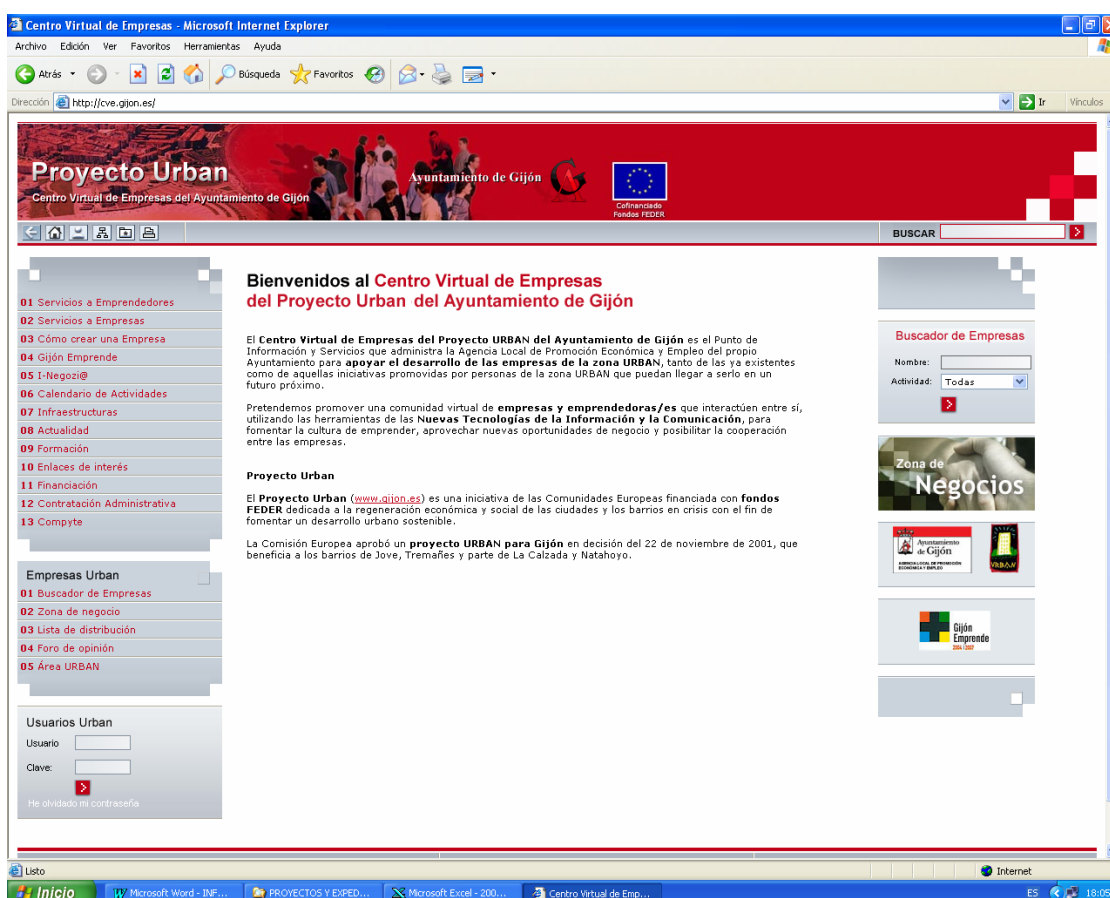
Centro Virtual de Empresas - Microsoft Internet Explorer

Archivo Edición Ver Favoritos Herramientas Ayuda

Atrás Búsqueda Favoritos

Dirección http://cve.gijon.es/ Ir Vínculos

Proyecto Urban
Centro Virtual de Empresas del Ayuntamiento de Gijón

Ayuntamiento de Gijón

Cofinanciado Fondos FEDER

BUSCAR

01 Servicios a Emprendedores
02 Servicios a Empresas
03 Cómo crear una Empresa
04 Gijón Emprende
05 I-Negozi@
06 Calendario de Actividades
07 Infraestructuras
08 Actualidad
09 Formación
10 Enlaces de interés
11 Financiación
12 Contratación Administrativa
13 Compyte

Empresas Urban
01 Buscador de Empresas
02 Zona de negocio
03 Lista de distribución
04 Foro de opinión
05 Área URBAN

Usuarios Urban
Usuario
Clave:
He olvidado mi contraseña

Bienvenidos al Centro Virtual de Empresas del Proyecto Urban del Ayuntamiento de Gijón

El Centro Virtual de Empresas del Proyecto URBAN del Ayuntamiento de Gijón es el Punto de Información y Servicios que administra la Agencia Local de Promoción Económica y Empleo del propio Ayuntamiento para apoyar el desarrollo de las empresas de la zona URBAN, tanto de las ya existentes como de aquellas iniciativas promovidas por personas de la zona URBAN que puedan llegar a serlo en un futuro próximo.

Pretendemos promover una comunidad virtual de empresas y emprendedoras/es que interactúen entre sí, utilizando las herramientas de las Nuevas Tecnologías de la Información y la Comunicación, para fomentar la cultura de emprender, aprovechar nuevas oportunidades de negocio y posibilitar la cooperación entre las empresas.

Proyecto Urban

El Proyecto Urban (www.gijon.es) es una iniciativa de las Comunidades Europeas financiada con fondos FEDER dedicada a la regeneración económica y social de las ciudades y los barrios en crisis con el fin de fomentar un desarrollo urbano sostenible.

La Comisión Europea aprobó un proyecto URBAN para Gijón en decisión del 22 de noviembre de 2001, que beneficia a los barrios de Jove, Tremañes y parte de La Calzada y Natahoyo.

Buscador de Empresas
Nombre:
Actividad: Todas

Zona de Negocios

Ayuntamiento de Gijón
AGENCIA LOCAL DE PROMOCIÓN ECONÓMICA Y EMPLEO
URBAN

Gijón Emprende 2004 | 2007

Listo
Internet

Inicio
Microsoft Word - INF...
PROYECTOS Y EXPED...
Microsoft Excel - 200...
Centro Virtual de Emp...
ES 18:05